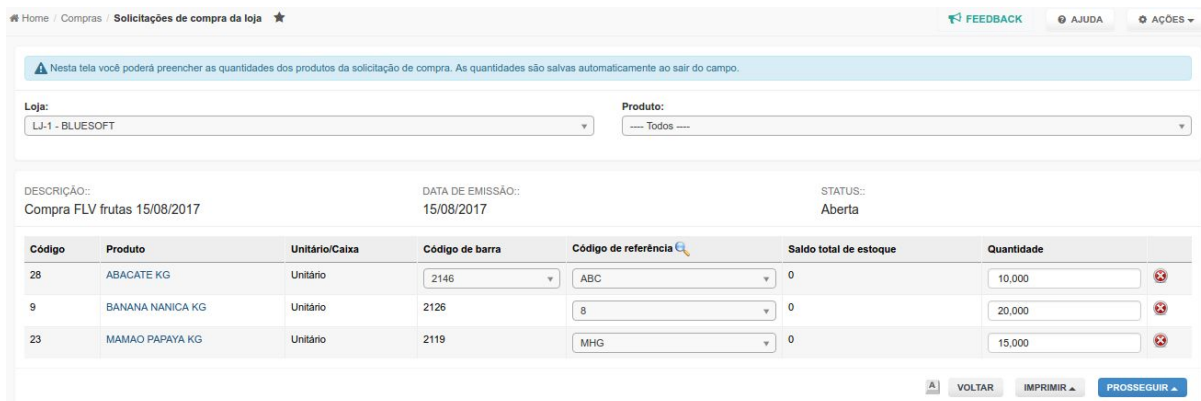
Home / Compras / Solicitações de compra da loja ★

FEEDBACK   AJUDA   AÇÕES

Nesta tela você poderá preencher as quantidades dos produtos da solicitação de compra. As quantidades são salvas automaticamente ao sair do campo.

Loja:
LJ-1 - BLUESOFT

Produto:
---- Todos ----

DESCRIÇÃO::
Compra FLV frutas 15/08/2017

DATA DE EMISSÃO::
15/08/2017

STATUS::
Aberta

| Código | Produto | Unitário/Caixa | Código de barra | Código de referência | Saldo total de estoque | Quantidade |
|---|---|---|---|---|---|---|
| 28 | ABACATE KG | Unitário | 2146 | ABC | 0 | 10,000 |
| 9 | BANANA NANICA KG | Unitário | 2126 | 8 | 0 | 20,000 |
| 23 | MAMAO PAPAYA KG | Unitário | 2119 | MHG | 0 | 15,000 |

A   VOLTAR   IMPRIMIR   PROSSEGUIR